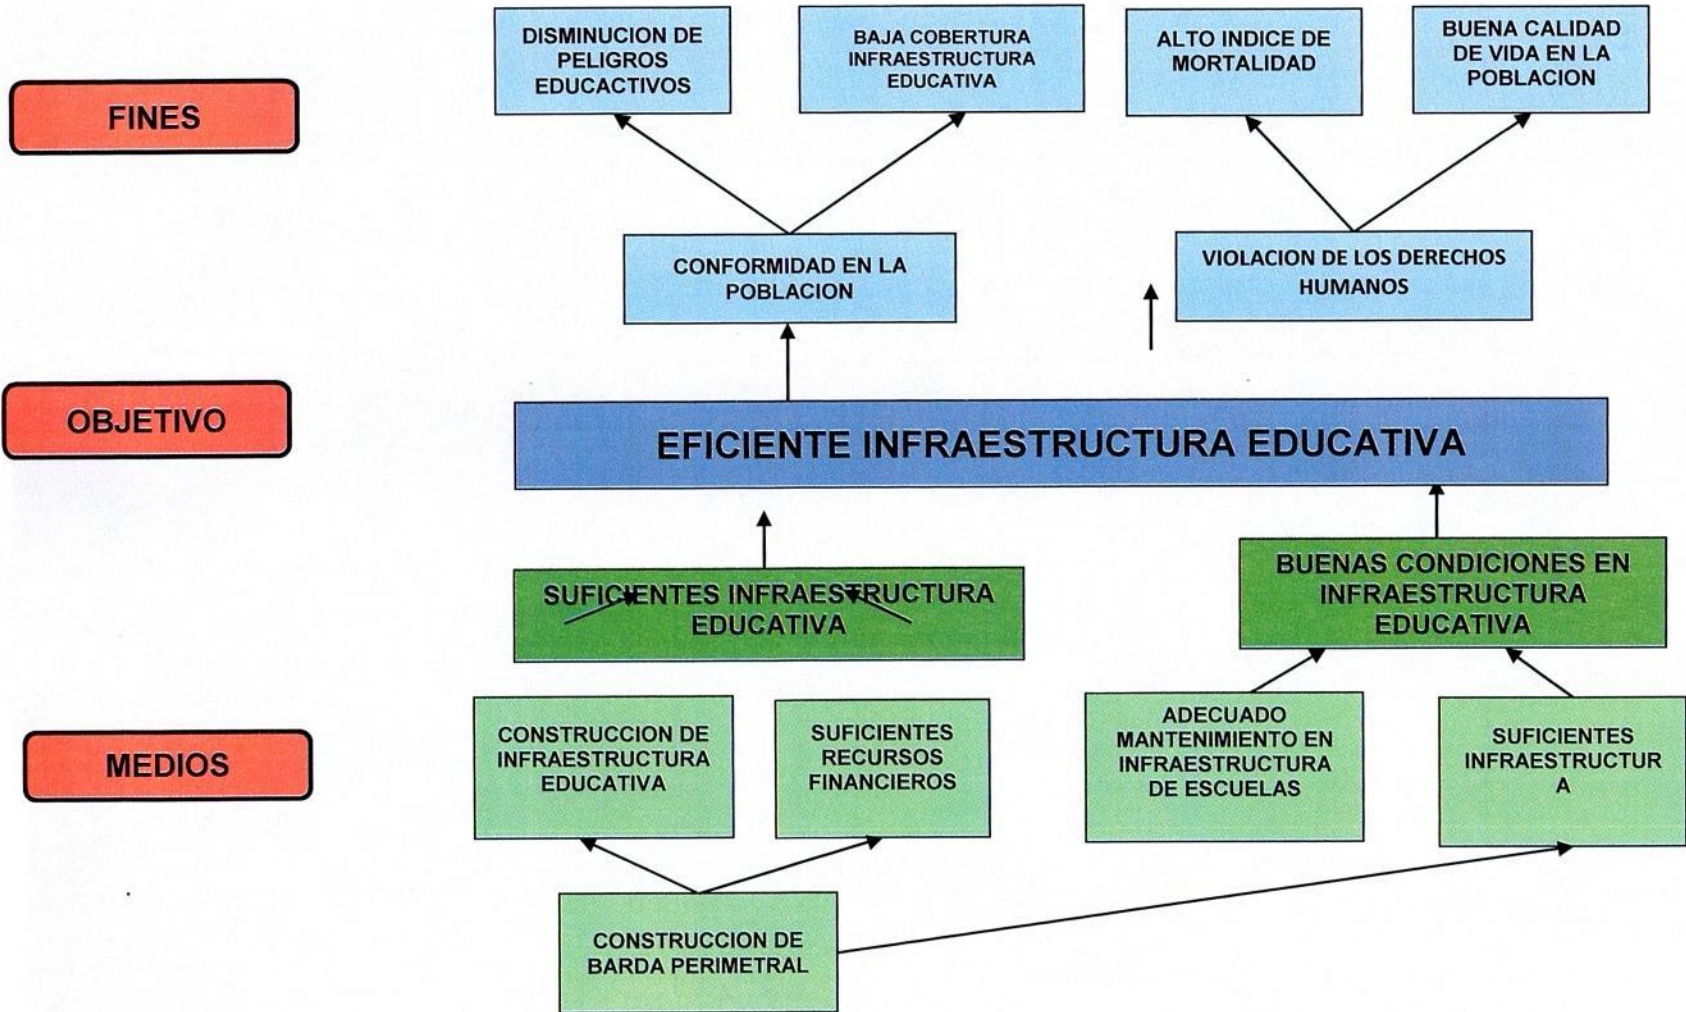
FINES

DISMINUCION DE PELIGROS EDUCACTIVOS

BAJA COBERTURA INFRAESTRUCTURA EDUCATIVA

ALTO INDICE DE MORTALIDAD

BUENA CALIDAD DE VIDA EN LA POBLACION

CONFORMIDAD EN LA POBLACION

VIOLACION DE LOS DERECHOS HUMANOS

OBJETIVO

EFICIENTE INFRAESTRUCTURA EDUCATIVA

SUFICIENTES INFRAESTRUCTURA EDUCATIVA

BUENAS CONDICIONES EN INFRAESTRUCTURA EDUCATIVA

MEDIOS

CONSTRUCCION DE INFRAESTRUCTURA EDUCATIVA

SUFICIENTES RECURSOS FINANCIEROS

ADECUADO MANTENIMIENTO EN INFRAESTRUCTURA DE ESCUELAS

SUFICIENTES INFRAESTRUCTUR A

CONSTRUCCION DE BARDA PERIMETRAL